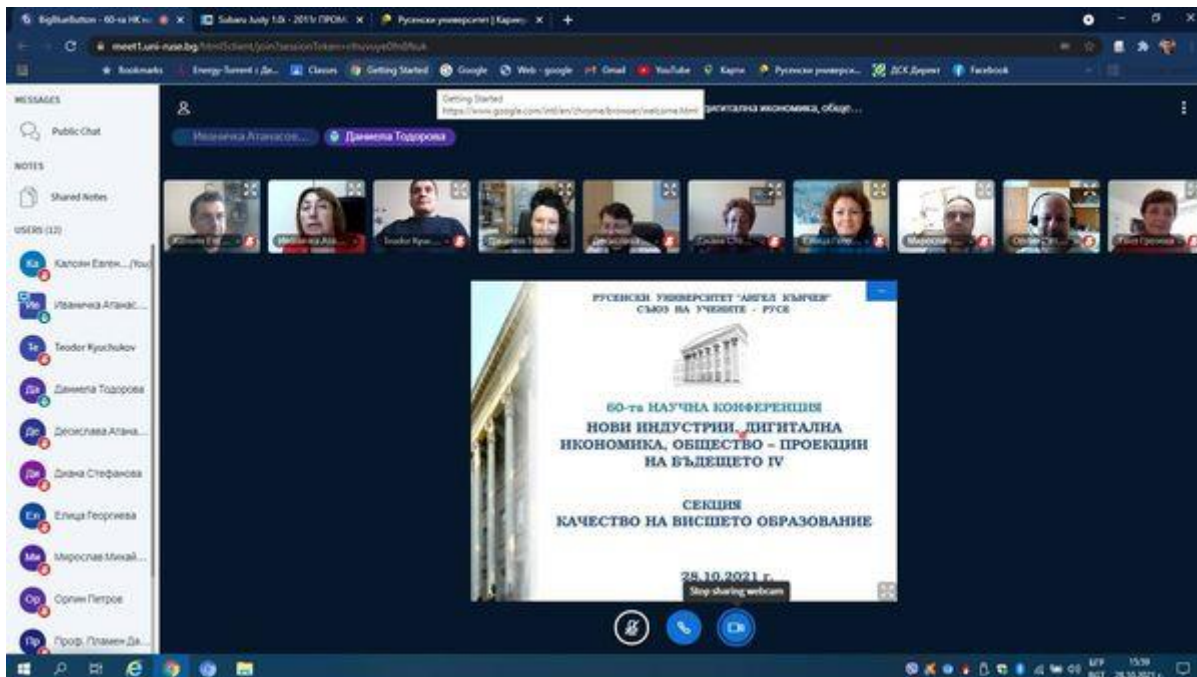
BigBlueButton - 60-та НК... × Subaru Justy 1.0i - 2011г ПРОМ... × Русенски университет | Кариер... × +

meet1.uni-ruse.bg/html5client/join?sessionToken=

Bookmarks Energy-Torrent - Да... Classes Getting Started Google Web - google Gmail YouTube Карти Русенски универси... ДСК Директ Facebook

MESSAGES
Public Chat
NOTES
Shared Notes
USERS (12)
Калоян Евген... (You)
Иванічка Атанас...
Teodor Kyuchukov
Даниела Тодорова
Десислава Атана...
Диана Стефанова
Елица Георгиева
Мирослав Михай...
Орлин Петров
Проф. Пламен Да...

Getting Started
https://www.google.com/intl/en/chrome/browser/welcome.html
дигитална икономика, обще...

Иванічка Атанасов... Даниела Тодорова

РУСЕНСКИ УНИВЕРСИТЕТ "АНГЕЛ КЪНЧЕВ"
СЪЮЗ НА УЧЕНИТЕ - РУСЕ

60-та НАУЧНА КОНФЕРЕНЦИЯ
НОВИ ИНДУСТРИИ, ДИГИТАЛНА ИКОНОМИКА, ОБЩЕСТВО – ПРОЕКЦИИ НА БЪДЕЩЕТО IV

СЕКЦИЯ
КАЧЕСТВО НА ВИСШЕТО ОБРАЗОВАНИЕ

28.10.2021 г.

Stop sharing webcam

БГР 15:39 28.10.2021 г.